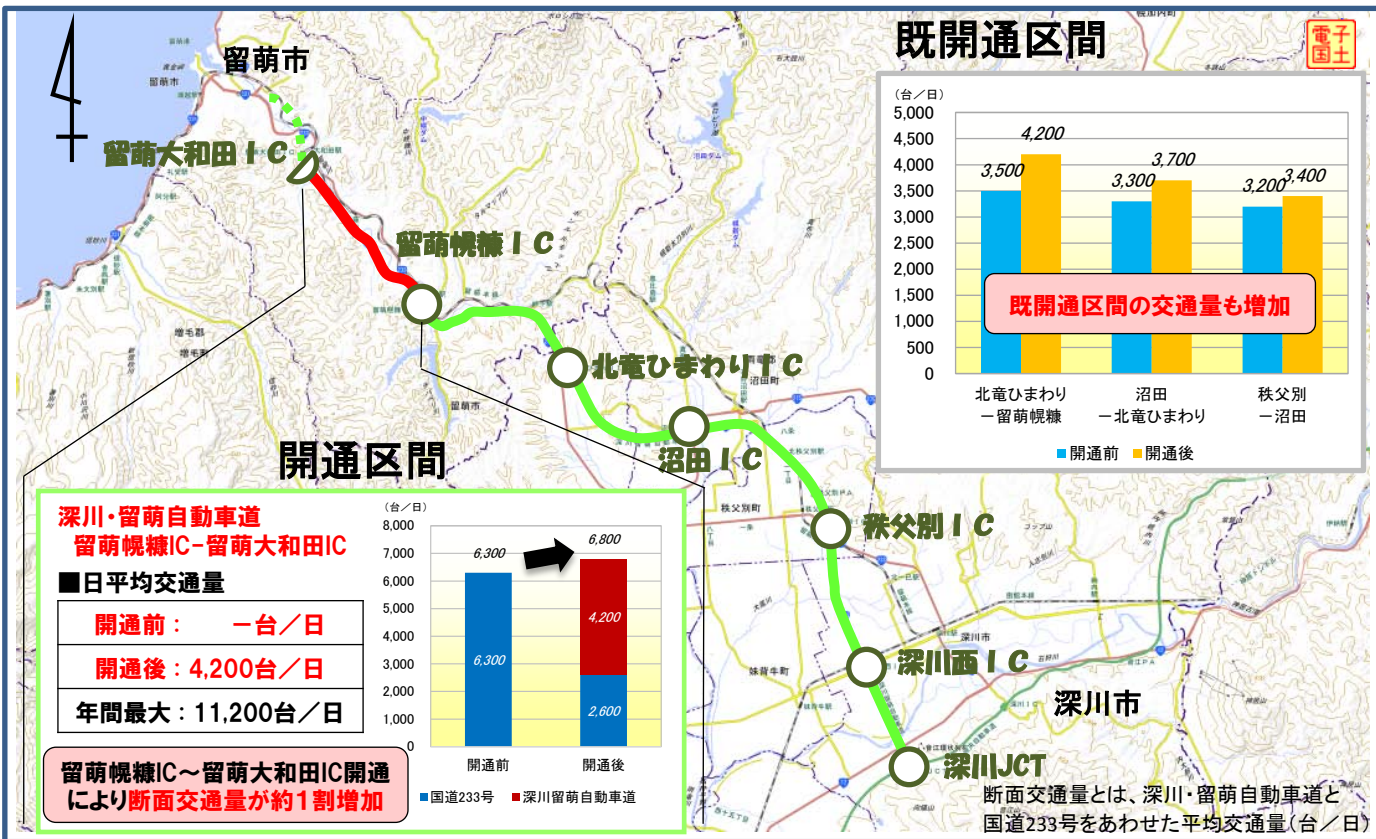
既開通区間

電子国土

留萌市

留萌大和田ＩＣ

留萌幌糠ＩＣ

北竜ひまわりＩＣ

沼田ＩＣ

秩父別ＩＣ

深川西ＩＣ

深川市

深川JCT

（台／日）

| | 開通前 | 開通後 |
|---|---|---|
| 北竜ひまわり－留萌幌糠 | 3,500 | 4,200 |
| 沼田－北竜ひまわり | 3,300 | 3,700 |
| 秩父別－沼田 | 3,200 | 3,400 |

5,000 4,500 4,000 3,500 3,000 2,500 2,000 1,500 1,000 500 0

既開通区間の交通量も増加

■開通前 ■開通後

開通区間

深川・留萌自動車道
留萌幌糠IC－留萌大和田IC

■日平均交通量

| 開通前： －台／日 |
|---|
| 開通後：4,200台／日 |
| 年間最大：11,200台／日 |

留萌幌糠IC～留萌大和田IC開通により断面交通量が約１割増加

（台／日）

8,000 7,000 6,000 5,000 4,000 3,000 2,000 1,000 0

| | 開通前 | 開通後 |
|---|---|---|
| 合計 | 6,300 | 6,800 |
| 国道233号 | 6,300 | 2,600 |
| 深川留萌自動車道 | | 4,200 |

■国道233号 ■深川留萌自動車道

断面交通量とは、深川・留萌自動車道と国道233号をあわせた平均交通量（台／日）